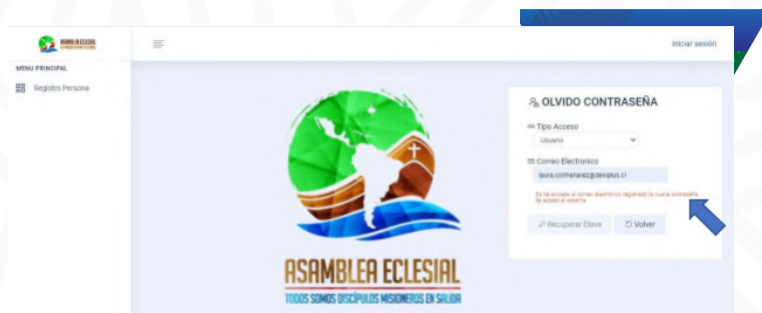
ASAMBLEA ECLESIAL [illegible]

Iniciar sesión

MENU PRINCIPAL

Registro Persona

ASAMBLEA ECLESIAL
TODOS SOMOS DISCÍPULOS MISIONEROS EN SALIDA

OLVIDO CONTRASEÑA

Tipo Acceso
Usuario

Correo Electronico
laura.cornenarez@dexiplus.cl

Se ha enviado al correo electrónico registrado la nueva contraseña de acceso al sistema

Recuperar Clave

Volver